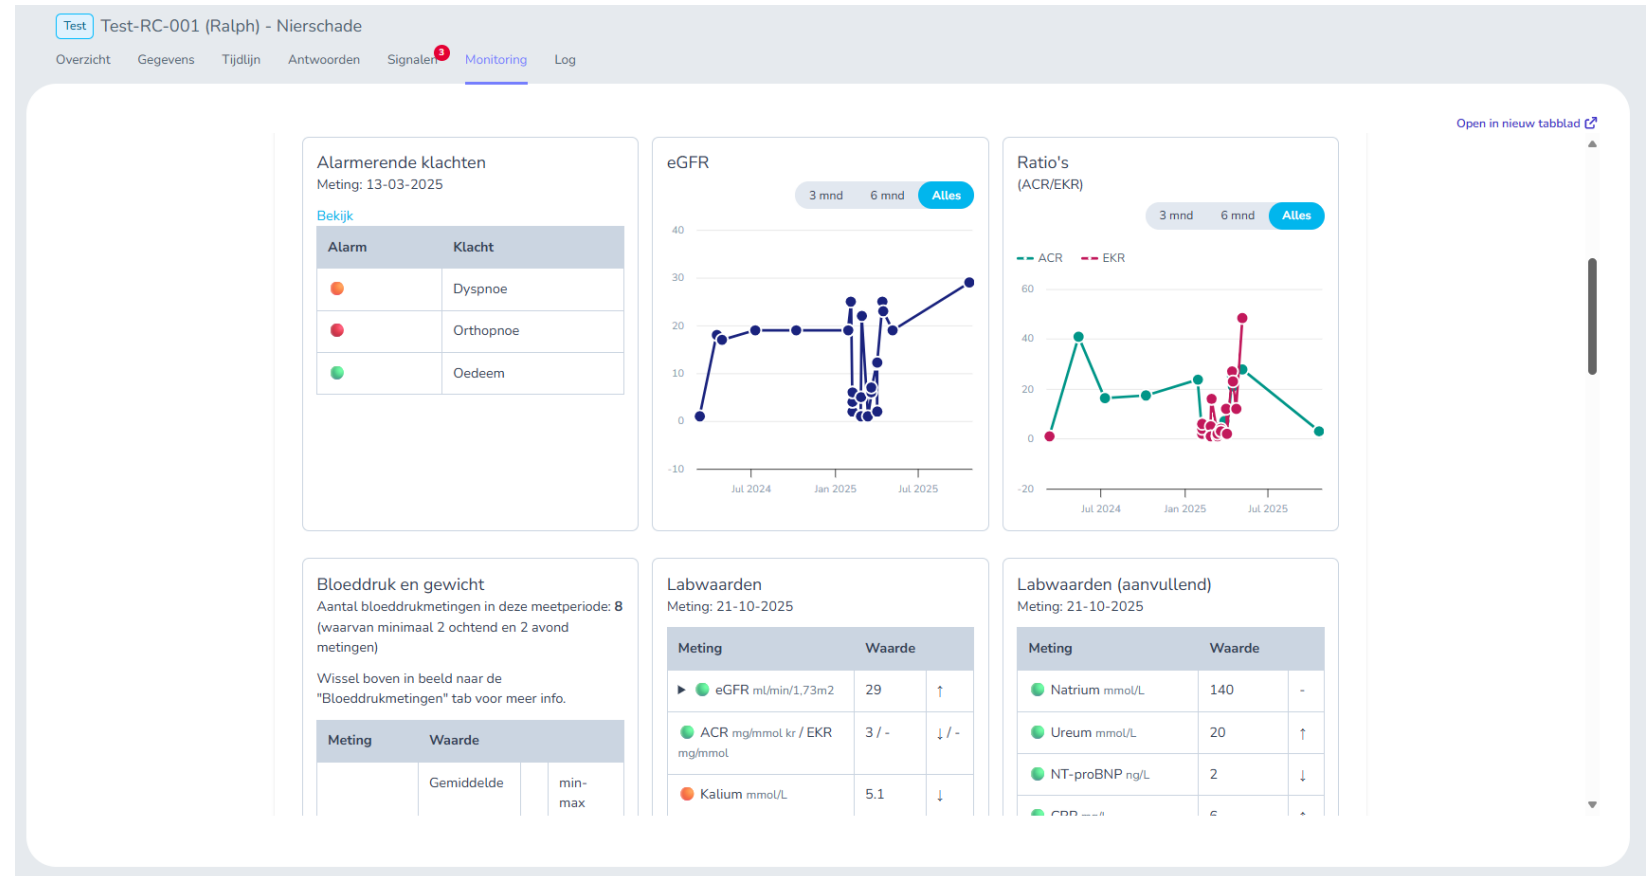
Test Test-RC-001 (Ralph) - Nierschade

Overzicht Gegevens Tijdlijn Antwoorden Signalen 3 Monitoring Log

Open in nieuw tabblad

Alarmerende klachten
Meting: 13-03-2025

Bekijk

| Alarm | Klacht |
|---|---|
| | Dyspnoe |
| | Orthopnoe |
| | Oedeem |

eGFR

3 mnd 6 mnd Alles

40
30
20
10
0
-10
Jul 2024 Jan 2025 Jul 2025

Ratio's
(ACR/EKR)

3 mnd 6 mnd Alles

ACR EKR

60
40
20
0
-20
Jul 2024 Jan 2025 Jul 2025

Bloeddruk en gewicht
Aantal bloeddrukmetingen in deze meetperiode: 8 (waarvan minimaal 2 ochtend en 2 avond metingen)

Wissel boven in beeld naar de "Bloeddrukmetingen" tab voor meer info.

| Meting | Waarde | | |
|---|---|---|---|
| | Gemiddelde | | min-max |

Labwaarden
Meting: 21-10-2025

| Meting | Waarde | |
|---|---|---|
| ▶ eGFR ml/min/1,73m2 | 29 | ↑ |
| ACR mg/mmol kr / EKR mg/mmol | 3 / - | ↓ / - |
| Kalium mmol/L | 5.1 | ↓ |

Labwaarden (aanvullend)
Meting: 21-10-2025

| Meting | Waarde | |
|---|---|---|
| Natrium mmol/L | 140 | - |
| Ureum mmol/L | 20 | ↑ |
| NT-proBNP ng/L | 2 | ↓ |
| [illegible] | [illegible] | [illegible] |